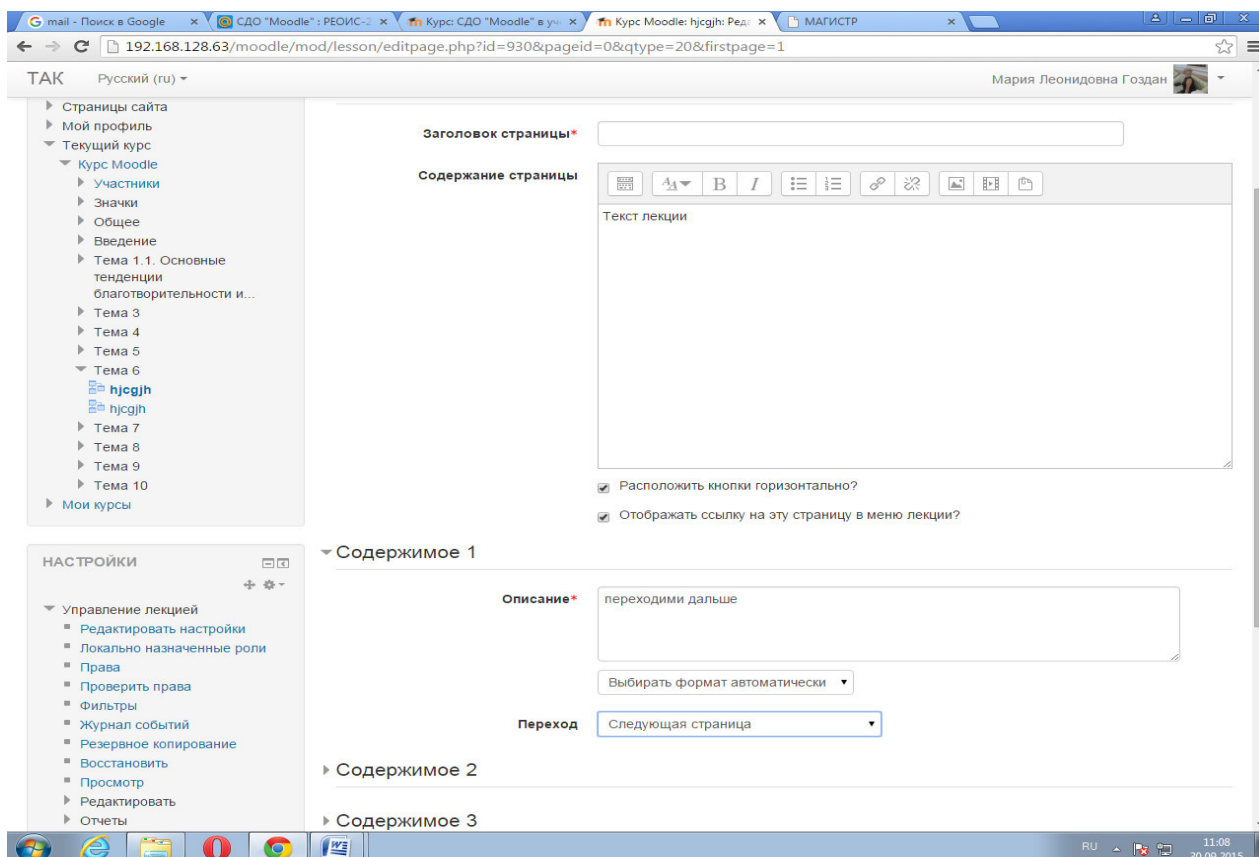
G mail - Поиск в Google × СДО "Moodle" : РЕОИС-2 × Курс: СДО "Moodle" в уч × Курс Moodle: hjcgjh: Реда × МАГИСТР ×

192.168.128.63/moodle/mod/lesson/editpage.php?id=930&pageid=0&qtype=20&firstpage=1

ТАК Русский (ru) ▾ Мария Леонидовна Гоздан

Страницы сайта
Мой профиль
Текущий курс
Курс Moodle
Участники
Значки
Общее
Введение
Тема 1.1. Основные тенденции благотворительности и...
Тема 3
Тема 4
Тема 5
Тема 6
hjcgjh
hjcgjh
Тема 7
Тема 8
Тема 9
Тема 10
Мои курсы

НАСТРОЙКИ
Управление лекцией
Редактировать настройки
Локально назначенные роли
Права
Проверить права
Фильтры
Журнал событий
Резервное копирование
Восстановить
Просмотр
Редактировать
Отчеты

Заголовок страницы*

Содержание страницы

Текст лекции

Расположить кнопки горизонтально?

Отображать ссылку на эту страницу в меню лекции?

Содержимое 1

Описание* переходими дальше

Выбирать формат автоматически

Переход Следующая страница

Содержимое 2

Содержимое 3

RU 11:08 20.09.2015